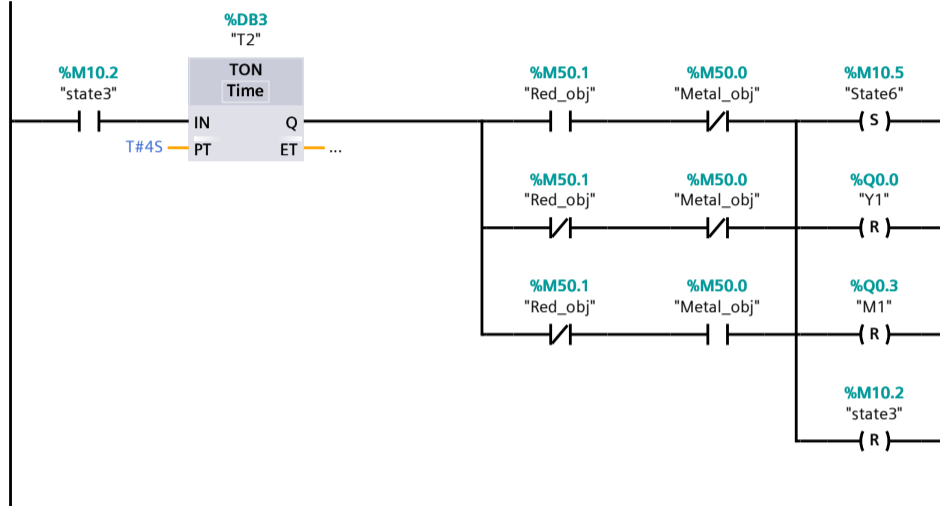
%DB3
"T2"

%M10.2
"state3"

TON
Time

IN
Q

T#4S
PT
ET
...

%M50.1
"Red_obj"

%M50.0
"Metal_obj"

%M10.5
"State6"

S

%M50.1
"Red_obj"

%M50.0
"Metal_obj"

%Q0.0
"Y1"

R

%M50.1
"Red_obj"

%M50.0
"Metal_obj"

%Q0.3
"M1"

R

%M10.2
"state3"

R